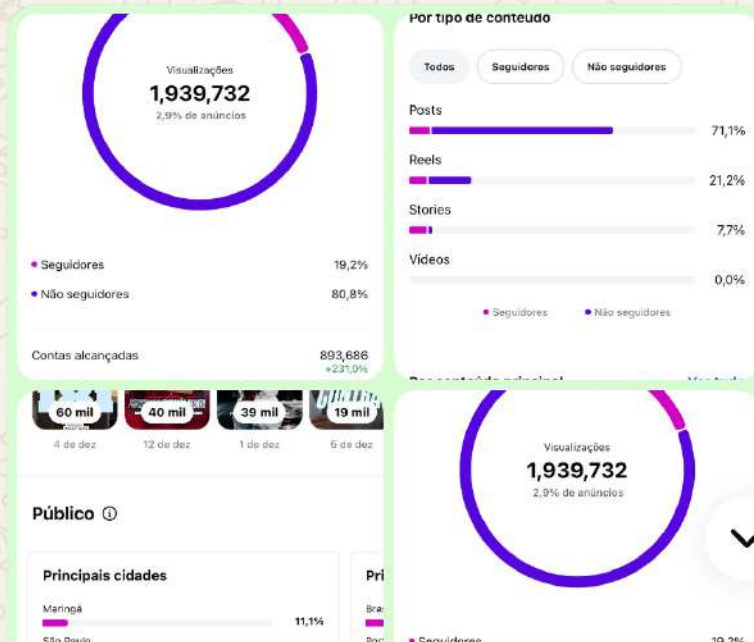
Visualizações
1,939,732
2,9% de anúncios

Seguidores 19,2%
Não seguidores 80,8%

Contas alcançadas 893,686
+231,0%

Por tipo de conteúdo

Todos
Seguidores
Não seguidores

Posts 71,1%
Reels 21,2%
Stories 7,7%
Vídeos 0,0%

Seguidores
Não seguidores

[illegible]

60 mil
4 de dez
40 mil
12 de dez
39 mil
1 de dez
19 mil
6 de dez

Público

Principais cidades
Maringá 11,1%
São Paulo

Pri
Bra
Por

Visualizações
1,939,732
2,9% de anúncios

Seguidores 19,2%